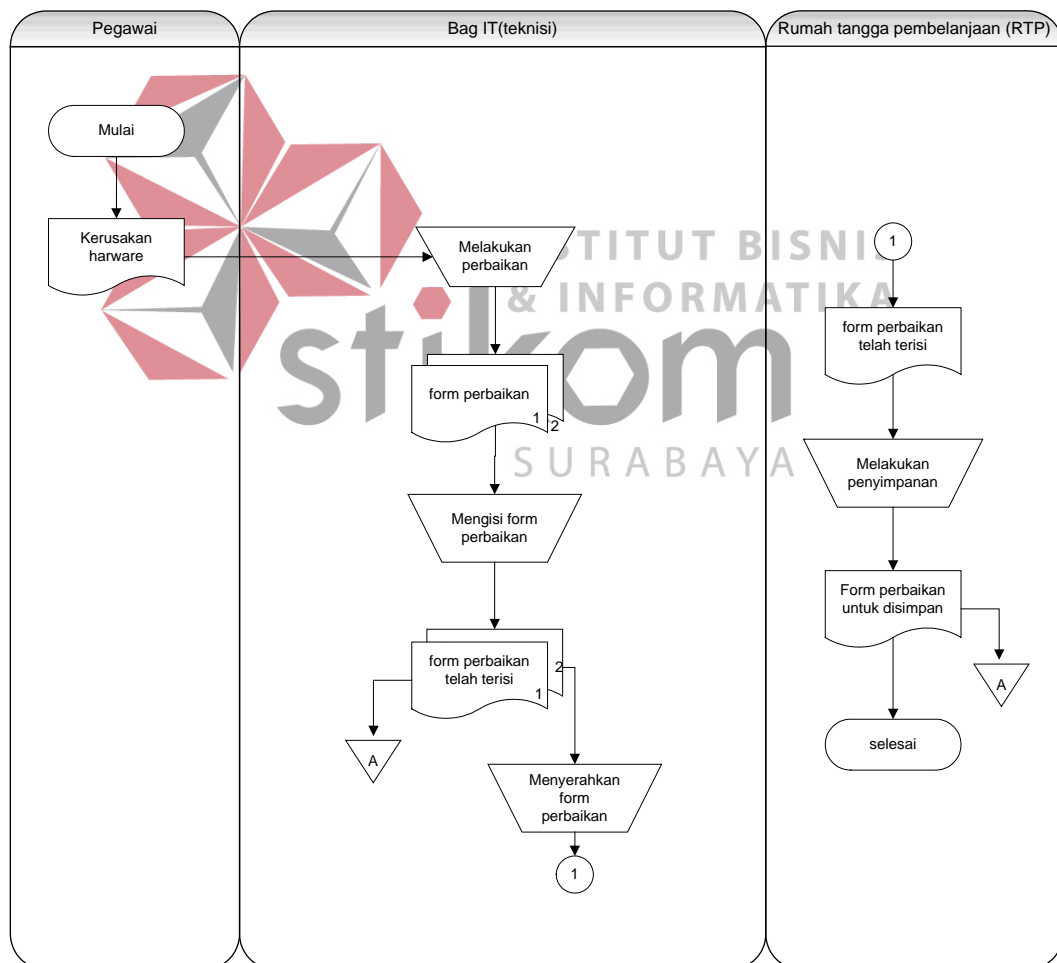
Pegawai

Bag IT(teknisi)

Rumah tangga pembelanjaan (RTP)

Mulai

Kerusakan harware

Melakukan perbaikan

form perbaikan 1 2

Mengisi form perbaikan

form perbaikan telah terisi 2 1

A

Menyerahkan form perbaikan

1

1

form perbaikan telah terisi

Melakukan penyimpanan

Form perbaikan untuk disimpan

A

selesai

INSTITUT BISNIS & INFORMATIKA

stikom

SURABAYA